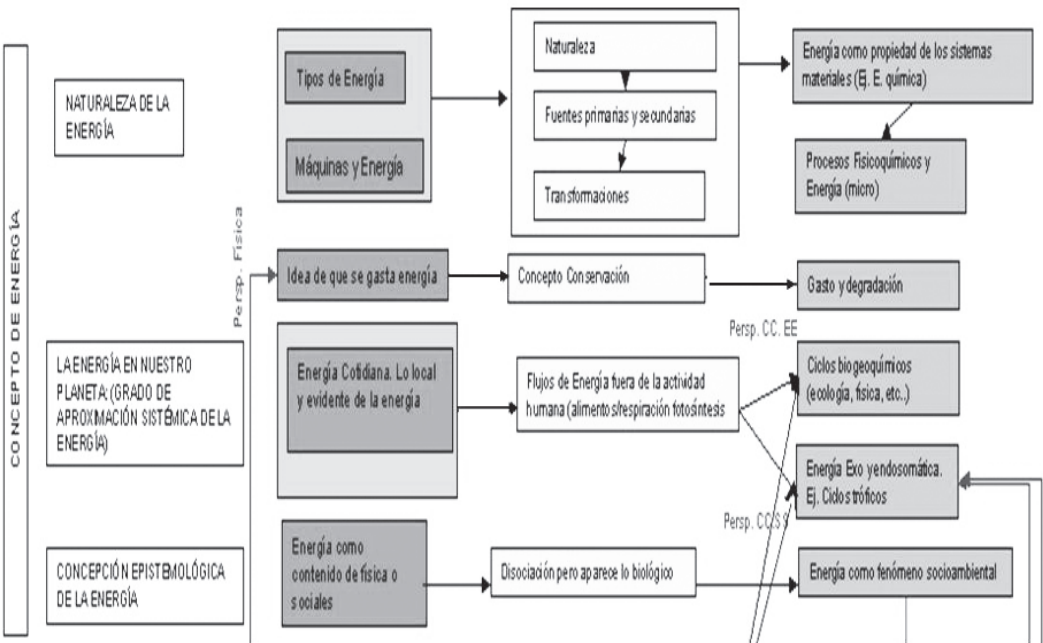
CONCEPTO DE ENERGÍA

NATURALEZA DE LA ENERGÍA

Tipos de Energía

Máquinas y Energía

Naturaleza

Fuentes primarias y secundarias

Transformaciones

Energía como propiedad de los sistemas materiales (Ej. E. química)

Procesos Fisicoquímicos y Energía (micro)

Persp. Física

Idea de que se gasta energía

Concepto Conservación

Gasto y degradación

Persp. CC. EE

LA ENERGÍA EN NUESTRO PLANETA: (GRADO DE APROXIMACIÓN SISTÉMICA DE LA ENERGÍA)

Energía Cotidiana. Lo local y evidente de la energía

Flujos de Energía fuera de la actividad humana (alimento s/respiración fotosíntesis

Ciclos biogeoquímicos (ecología, física, etc..)

Energía Exo y endosomática. Ej. Ciclos tróficos

Persp. CC/SS

CONCEPCIÓN EPISTEMOLÓGICA DE LA ENERGÍA

Energía como contenido de física o sociales

Disociación pero aparece lo biológico

Energía como fenómeno socioambiental